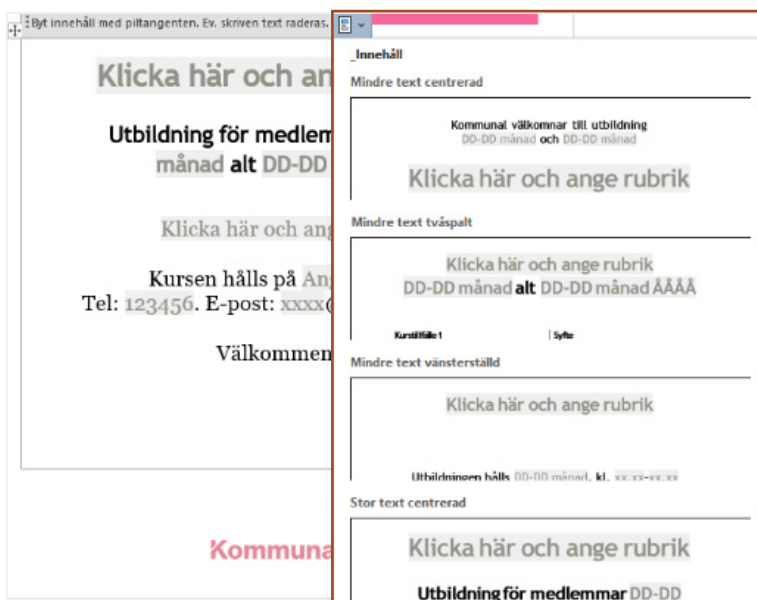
Byt innehåll med piltangenten. Ev. skriven text raderas.

Klicka här och ang

Utbildning för medlem

månad alt DD-DD

Klicka här och ang

Kursen hålls på Ang

Tel: 123456. E-post: xxxx(

Välkommen

Kommuna

_Innehåll

Mindre text centrerad

Kommunal välkomnar till utbildning

DD-DD månad och DD-DD månad

Klicka här och ange rubrik

Mindre text tvåspalt

Klicka här och ange rubrik

DD-DD månad alt DD-DD månad ÅÅÅÅ

Kurstillfälle 1

Syfte

Mindre text vänsterställd

Klicka här och ange rubrik

Utbildningen hålls DD-DD månad, kl. xx.xx-xx.xx

Stor text centrerad

Klicka här och ange rubrik

Utbildning för medlemmar DD-DD